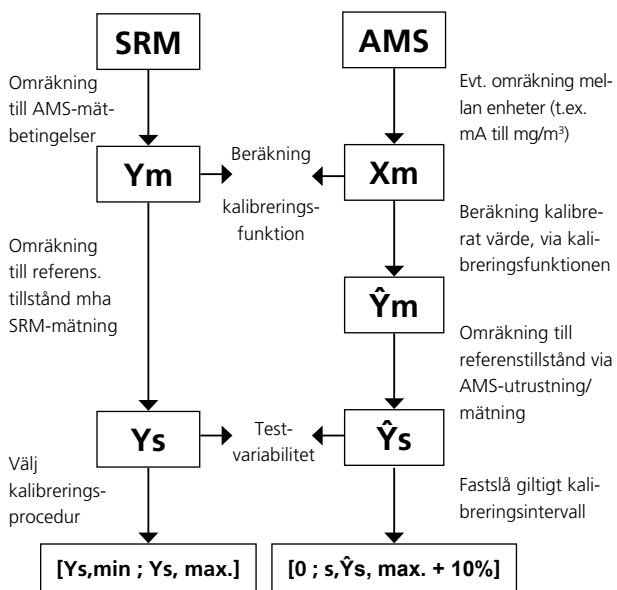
SRM

AMS

Omräkning till AMS-mätbetingelser

Evt. omräkning mellan enheter (t.ex. mA till mg/m³)

Ym

Beräkning kalibreringsfunktion

Xm

Beräkning kalibrerat värde, via kalibreringsfunktionen

Omräkning till referens. tillstånd mha SRM-mätning

Ŷm

Omräkning till referenstillstånd via AMS-utrustning/mätning

Ys

Testvariabilitet

Ŷs

Välj kalibreringsprocedur

Fastslå giltigt kalibreringsintervall

[Ys,min ; Ys, max.]

[0 ; s,Ŷs, max. + 10%]